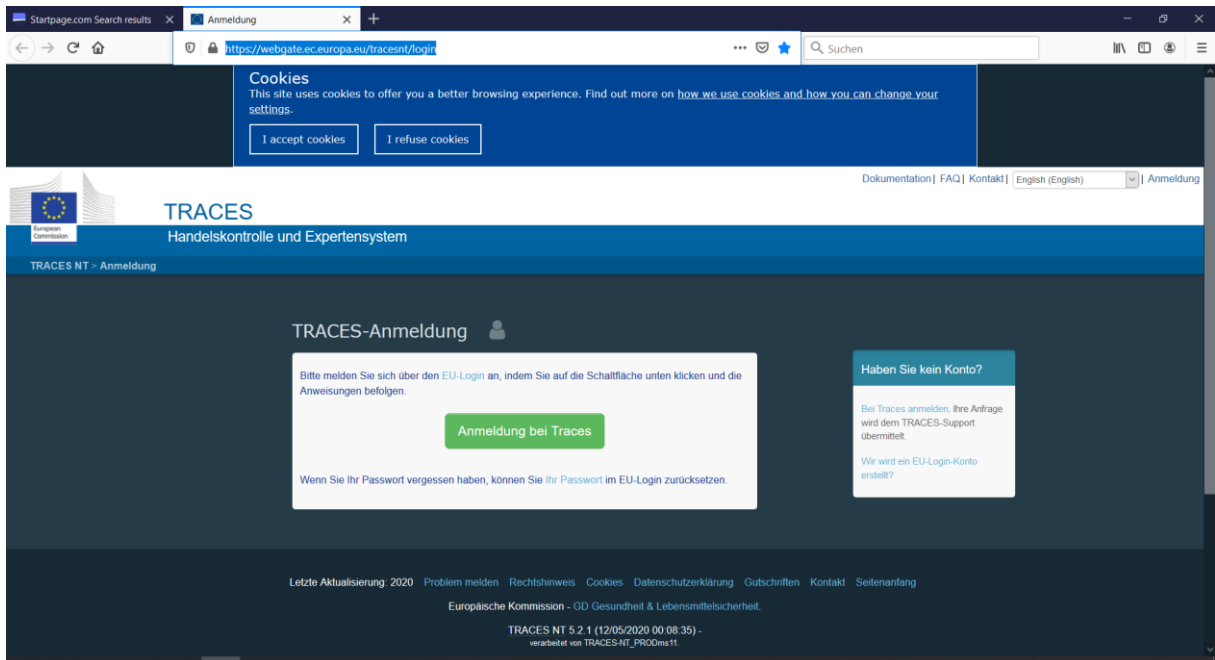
Startpage.com Search results ×
Anmeldung ×
+

https://webgate.ec.europa.eu/tracesnt/login
Suchen

Cookies
This site uses cookies to offer you a better browsing experience. Find out more on how we use cookies and how you can change your settings.

I accept cookies
I refuse cookies

Dokumentation | FAQ | Kontakt | English (English) | Anmeldung

European Commission

TRACES
Handelskontrolle und Expertensystem

TRACES NT > Anmeldung

TRACES-Anmeldung

Bitte melden Sie sich über den EU-Login an, indem Sie auf die Schaltfläche unten klicken und die Anweisungen befolgen.

Anmeldung bei Traces

Wenn Sie Ihr Passwort vergessen haben, können Sie Ihr Passwort im EU-Login zurücksetzen.

Haben Sie kein Konto?

Bei Traces anmelden. Ihre Anfrage wird dem TRACES-Support übermittelt.

Wir wird ein EU-Login-Konto erstellt?

Letzte Aktualisierung: 2020 Problem melden Rechtshinweis Cookies Datenschutzerklärung Gutschriften Kontakt Seitenanfang

Europäische Kommission - GD Gesundheit & Lebensmittelsicherheit.

TRACES NT 5.2.1 (12/05/2020 00:08:35) -
verarbeitet von TRACES-NT_PRODms11.